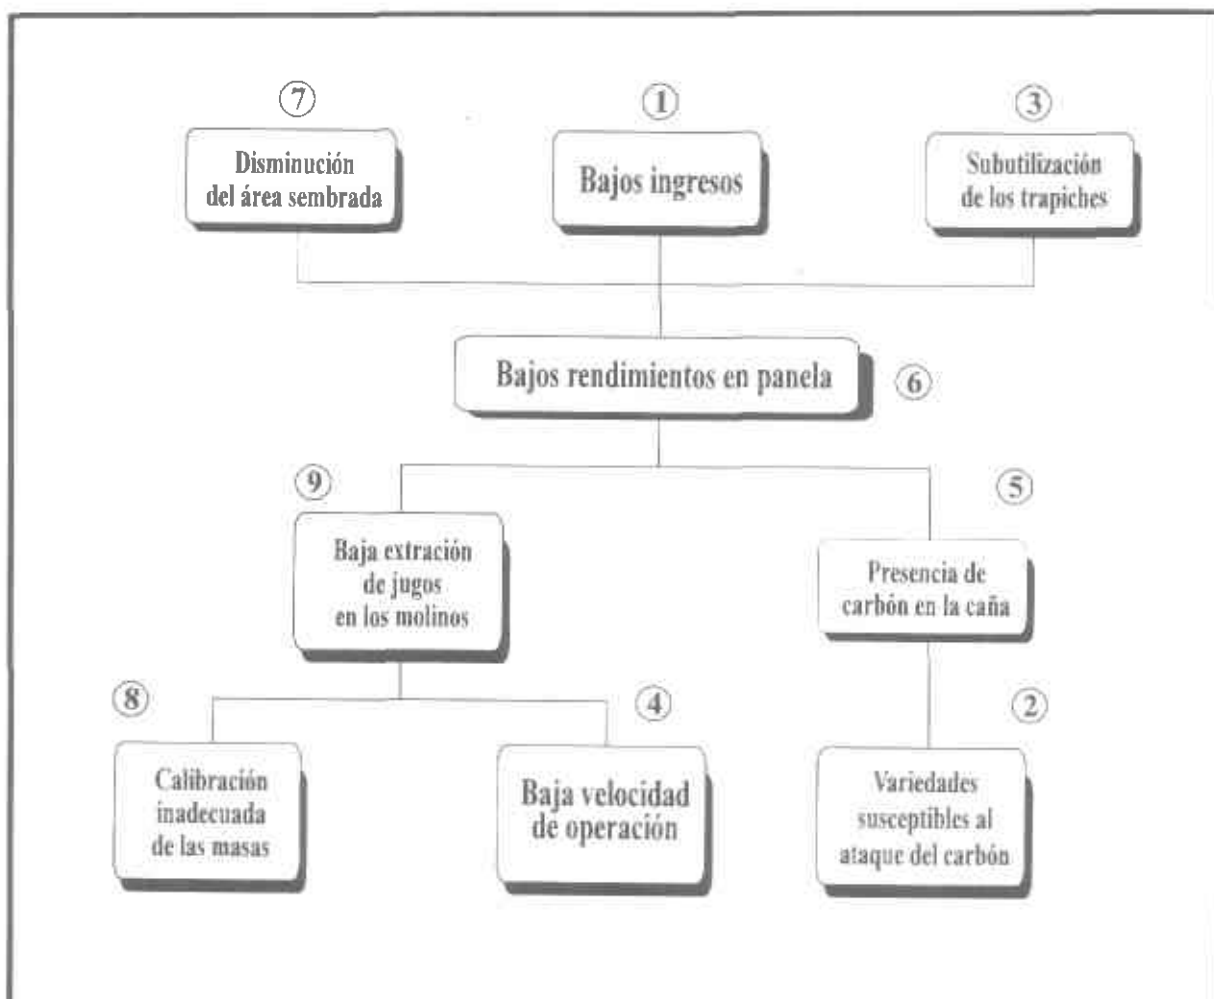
⑦
Disminución del área sembrada

①
Bajos ingresos

③
Subutilización de los trapiches

Bajos rendimientos en panela
⑥

⑨
Baja extración de jugos en los molinos

⑤
Presencia de carbón en la caña

⑧
Calibración inadecuada de las masas

④
Baja velocidad de operación

②
Variedades susceptibles al ataque del carbón